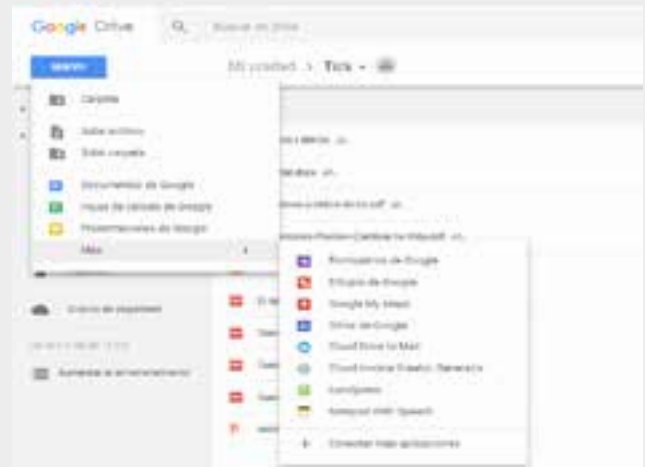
Google Drive

Buscar en Drive

NUEVO

Mi unidad > Tics

Carpeta

Subir archivo

Subir carpeta

Documentos de Google

Hojas de cálculo de Google

Presentaciones de Google

Más

Formularios de Google

Dibujos de Google

Google My Maps

Sitios de Google

Cloud Drive to Mail

Cloud Invoice Creator, Generator

Lucidpress

Notepad With Speech

Conectar más aplicaciones

Cómo de espacio

Aumentar el almacenamiento

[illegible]